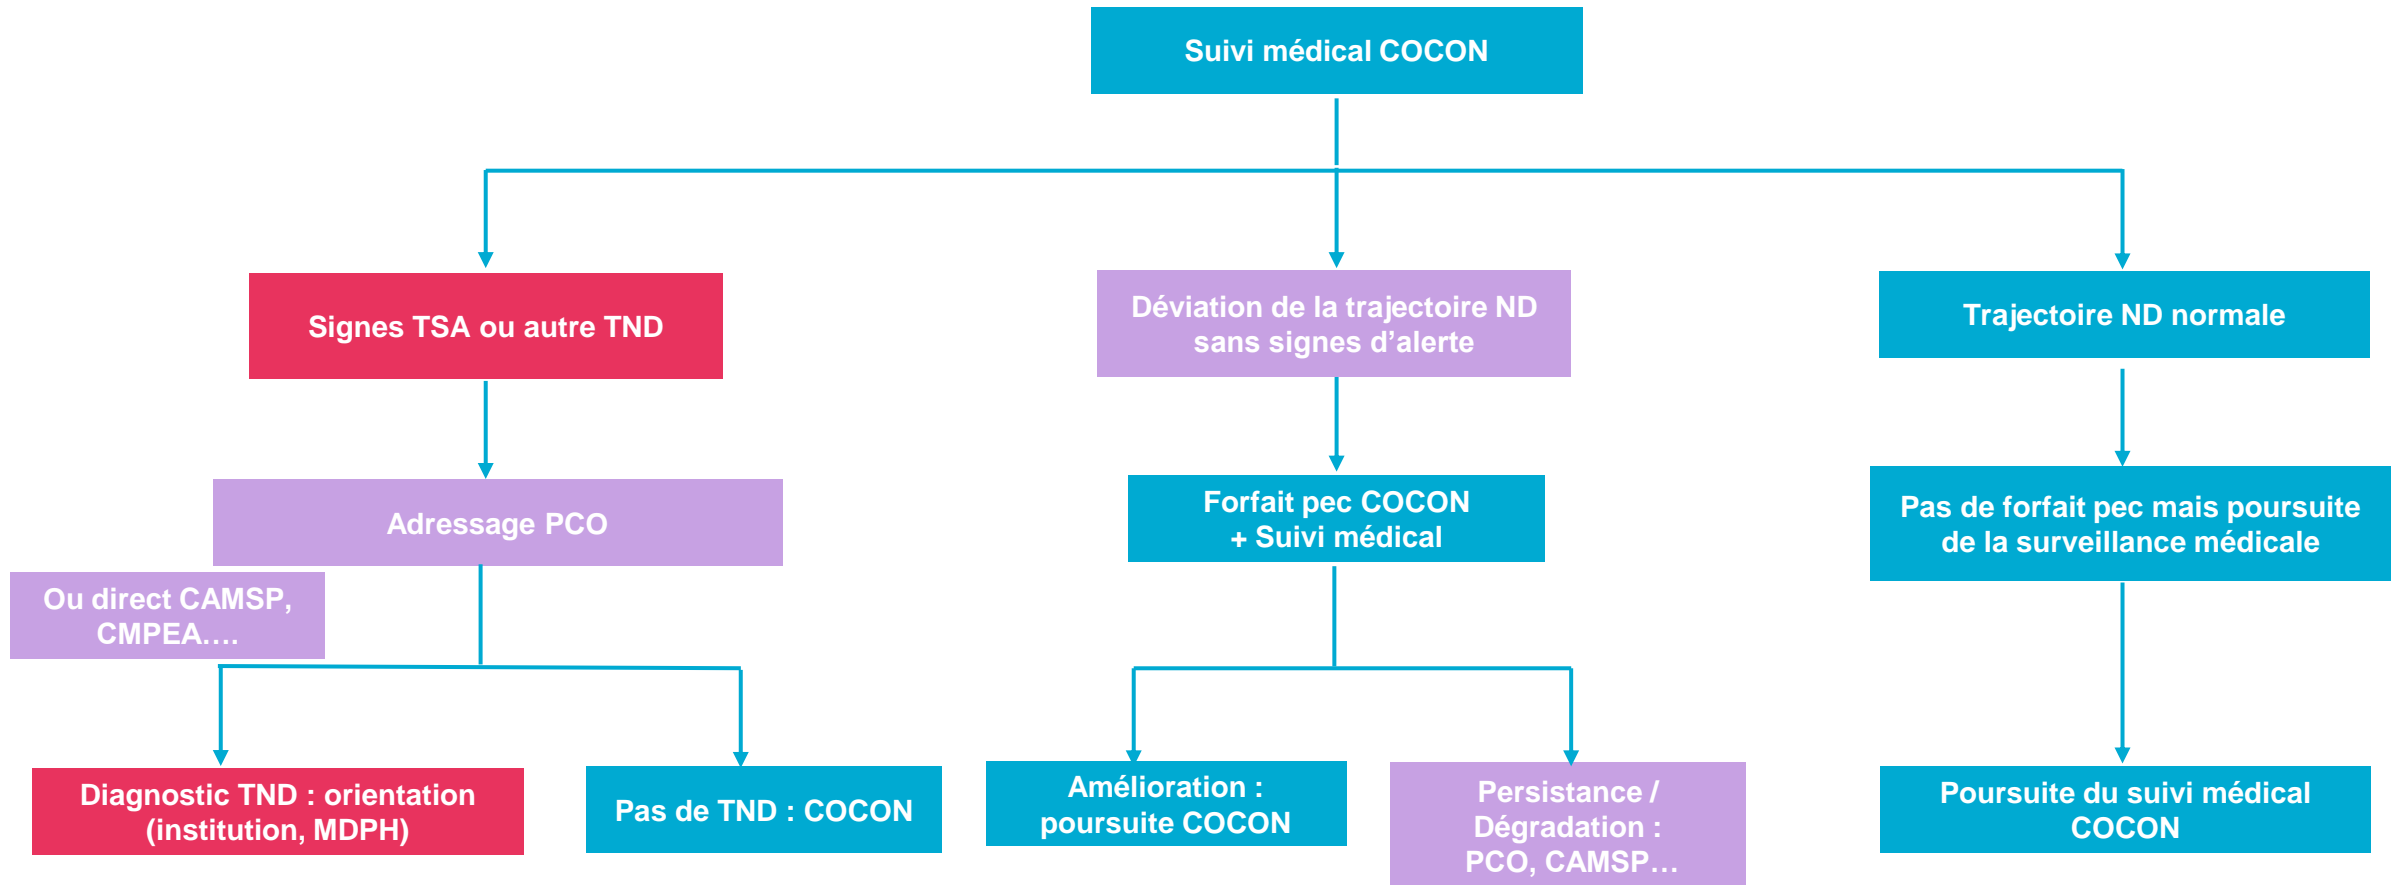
Suivi médical COCON

Signes TSA ou autre TND

Déviation de la trajectoire ND sans signes d’alerte

Trajectoire ND normale

Adressage PCO

Ou direct CAMSP, CMPEA….

Forfait pec COCON + Suivi médical

Pas de forfait pec mais poursuite de la surveillance médicale

Diagnostic TND : orientation (institution, MDPH)

Pas de TND : COCON

Amélioration : poursuite COCON

Persistance / Dégradation : PCO, CAMSP…

Poursuite du suivi médical COCON